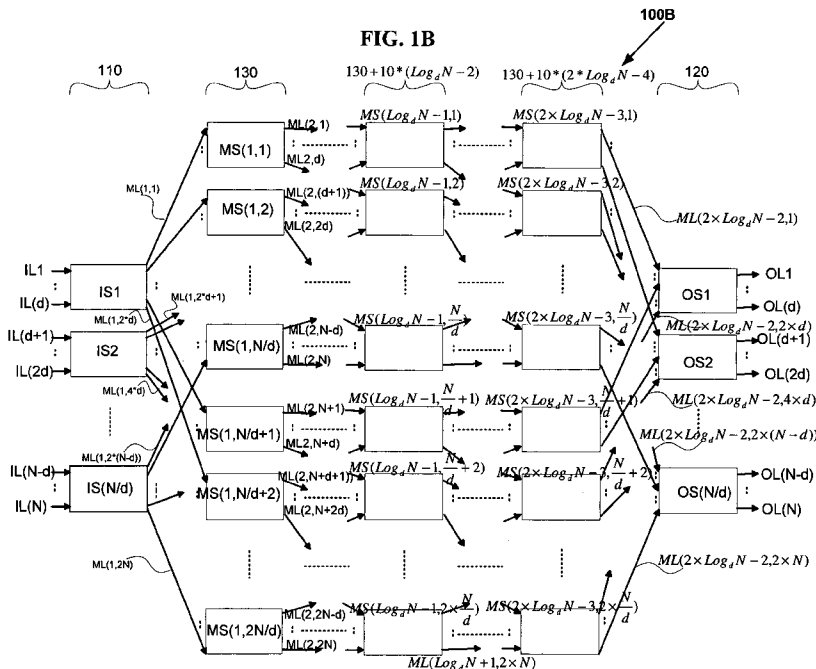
100B

FIG. 1B

110

130

$130+10*(Log_d N-2)$

$130+10*(2*Log_d N-4)$

120

ML(1,1)

IL1

:

IL(d)

IS1

:

ML(1,2*d+1)

ML(1,2*d)

IL(d+1)

:

IL(2d)

IS2

ML(1,4*d)

ML(1,2*(N-d))

IL(N-d)

:

IL(N)

IS(N/d)

ML(1,2N)

MS(1,1)

ML(2,1)

ML(2,d)

MS(1,2)

ML(2,(d+1))

ML(2,2d)

MS(1,N/d)

ML(2,N-d)

ML(2,N)

MS(1,N/d+1)

ML(2,N+1)

ML(2,N+d)

MS(1,N/d+2)

ML(2,N+d+1)

ML(2,N+2d)

MS(1,2N/d)

ML(2,2N-d)

ML(2,2N)

$MS(Log_d N-1,1)$

$MS(Log_d N-1,2)$

$MS(Log_d N-1,\frac{N}{d})$

$MS(Log_d N-1,\frac{N}{d}+1)$

$MS(Log_d N-1,\frac{N}{d}+2)$

$MS(Log_d N-1,2\times\frac{N}{d})$

$ML(Log_d N+1,2\times N)$

$MS(2\times Log_d N-3,1)$

$MS(2\times Log_d N-3,2)$

$MS(2\times Log_d N-3,\frac{N}{d})$

$MS(2\times Log_d N-3,\frac{N}{d}+1)$

$MS(2\times Log_d N-3,\frac{N}{d}+2)$

$MS(2\times Log_d N-3,2\times\frac{N}{d})$

$ML(2\times Log_d N-2,1)$

OS1

OL1

:

OL(d)

$ML(2\times Log_d N-2,2\times d)$

OS2

OL(d+1)

:

OL(2d)

$ML(2\times Log_d N-2,4\times d)$

$ML(2\times Log_d N-2,2\times(N-d))$

OS(N/d)

OL(N-d)

:

OL(N)

$ML(2\times Log_d N-2,2\times N)$